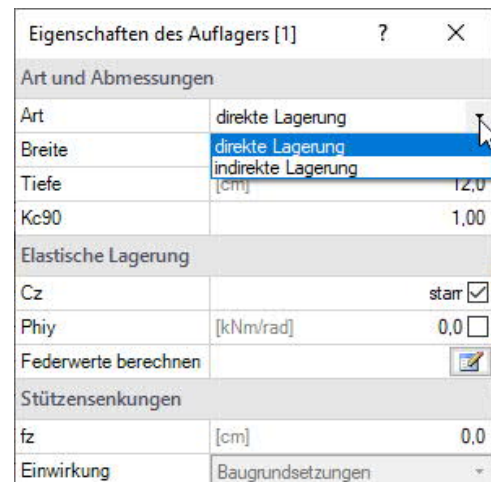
Eigenschaften des Auflagers [1]    ?    ×

Art und Abmessungen

| | |
|---|---|
| Art | direkte Lagerung |
| Breite | direkte Lagerung |
| | indirekte Lagerung |
| Tiefe | [cm] 12,0 |
| Kc90 | 1,00 |

Elastische Lagerung

| | |
|---|---|
| Cz | starr |
| Phiy | [kNm/rad] 0,0 |
| Federwerte berechnen | |

Stützensenkungen

| | |
|---|---|
| fz | [cm] 0,0 |
| Einwirkung | Baugrundsetzungen |